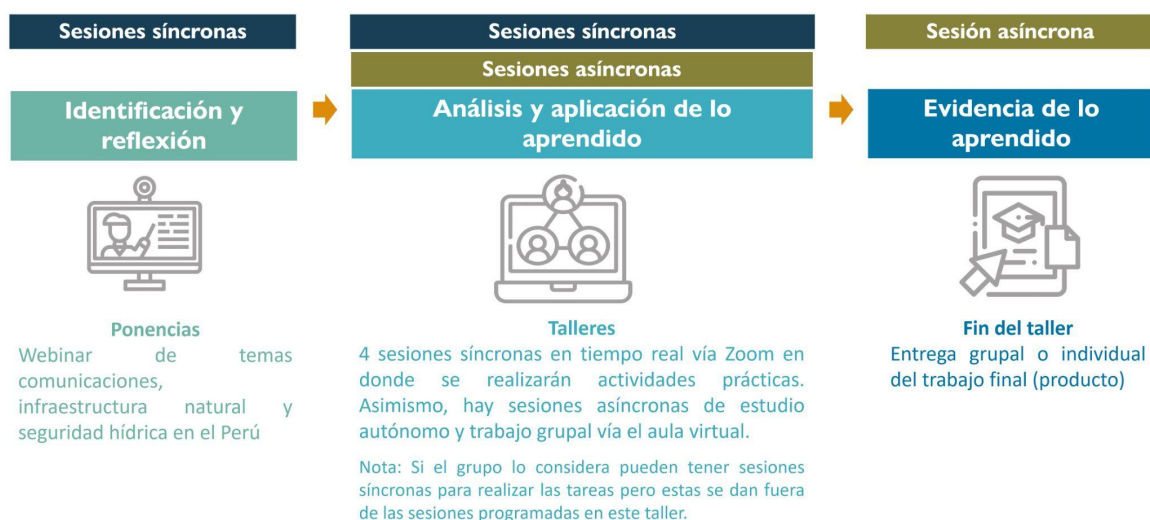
Sesiones síncronas

Identificación y reflexión

Ponencias
Webinar de temas comunicaciones, infraestructura natural y seguridad hídrica en el Perú

Sesiones síncronas

Sesiones asíncronas

Análisis y aplicación de lo aprendido

Talleres
4 sesiones síncronas en tiempo real vía Zoom en donde se realizarán actividades prácticas. Asimismo, hay sesiones asíncronas de estudio autónomo y trabajo grupal vía el aula virtual.

Nota: Si el grupo lo considera pueden tener sesiones síncronas para realizar las tareas pero estas se dan fuera de las sesiones programadas en este taller.

Sesión asíncrona

Evidencia de lo aprendido

Fin del taller
Entrega grupal o individual del trabajo final (producto)